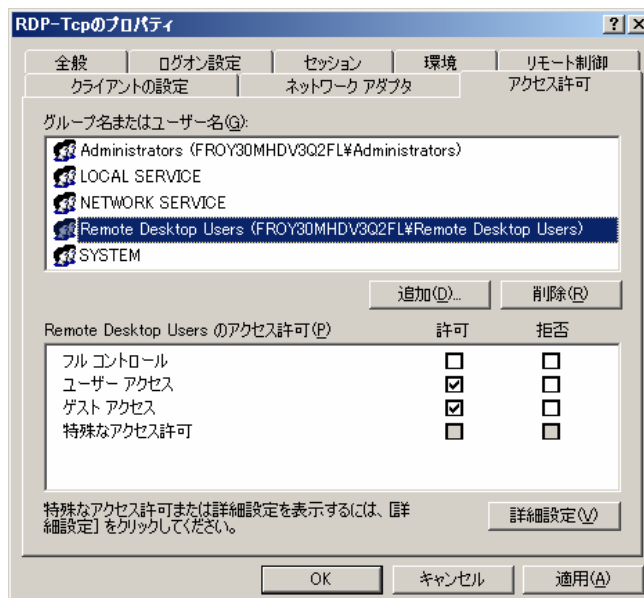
RDP-Tcpのプロパティ

? X

全般 | ログオン設定 | セッション | 環境 | リモート制御
クライアントの設定 | ネットワーク アダプタ | アクセス許可

グループ名またはユーザー名(G):

Administrators (FROY30MHDV3Q2FL¥Administrators)
LOCAL SERVICE
NETWORK SERVICE
Remote Desktop Users (FROY30MHDV3Q2FL¥Remote Desktop Users)
SYSTEM

追加(D)... 削除(R)

| Remote Desktop Users のアクセス許可(P) | 許可 | 拒否 |
|---|---|---|
| フル コントロール | ☐ | ☐ |
| ユーザー アクセス | ☑ | ☐ |
| ゲスト アクセス | ☑ | ☐ |
| 特殊なアクセス許可 | ☐ | ☐ |

特殊なアクセス許可または詳細設定を表示するには、[詳細設定] をクリックしてください。

詳細設定(V)

OK キャンセル 適用(A)